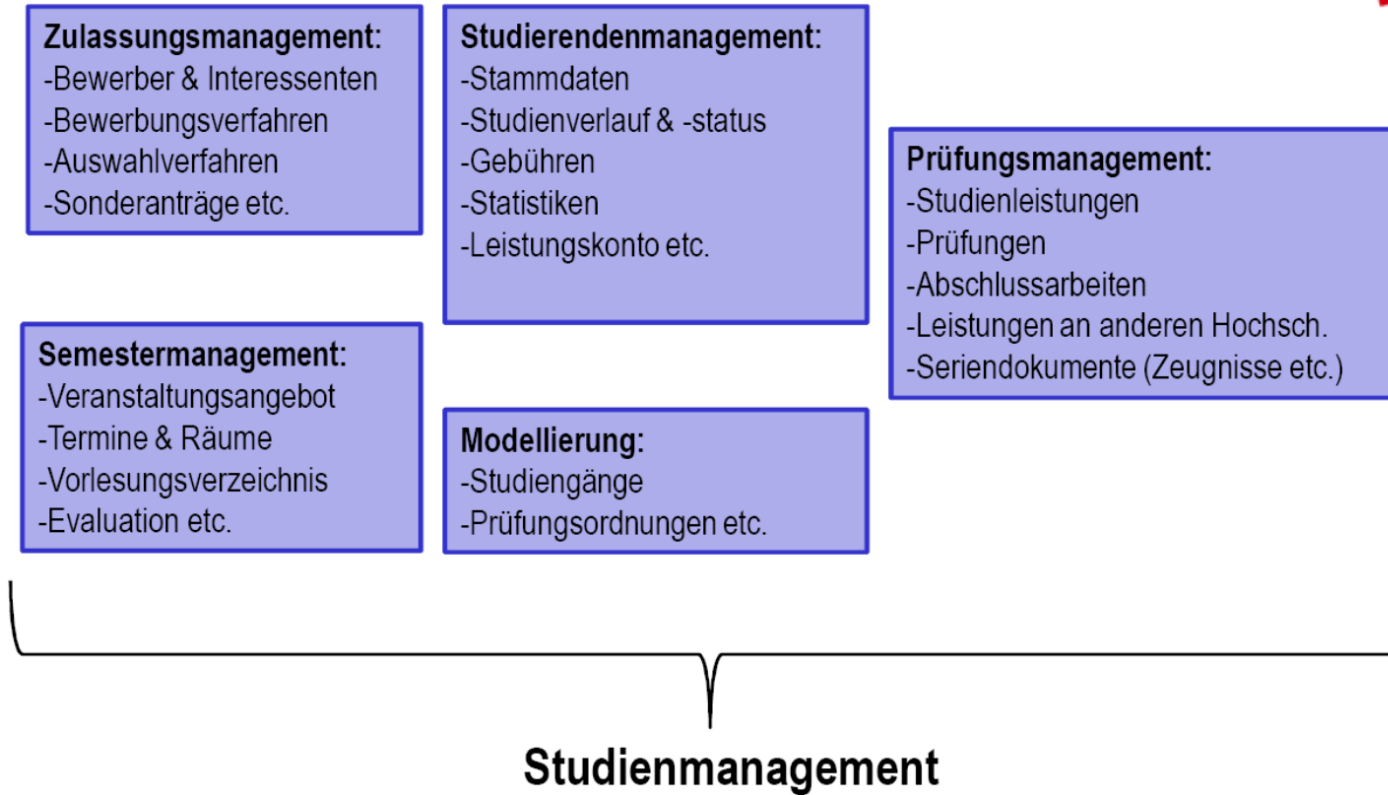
Zulassungsmanagement:
-Bewerber & Interessenten
-Bewerbungsverfahren
-Auswahlverfahren
-Sonderanträge etc.

Studierendenmanagement:
-Stammdaten
-Studienverlauf & -status
-Gebühren
-Statistiken
-Leistungskonto etc.

Prüfungsmanagement:
-Studienleistungen
-Prüfungen
-Abschlussarbeiten
-Leistungen an anderen Hochsch.
-Seriendokumente (Zeugnisse etc.)

Semestermanagement:
-Veranstaltungsangebot
-Termine & Räume
-Vorlesungsverzeichnis
-Evaluation etc.

Modellierung:
-Studiengänge
-Prüfungsordnungen etc.

Studienmanagement